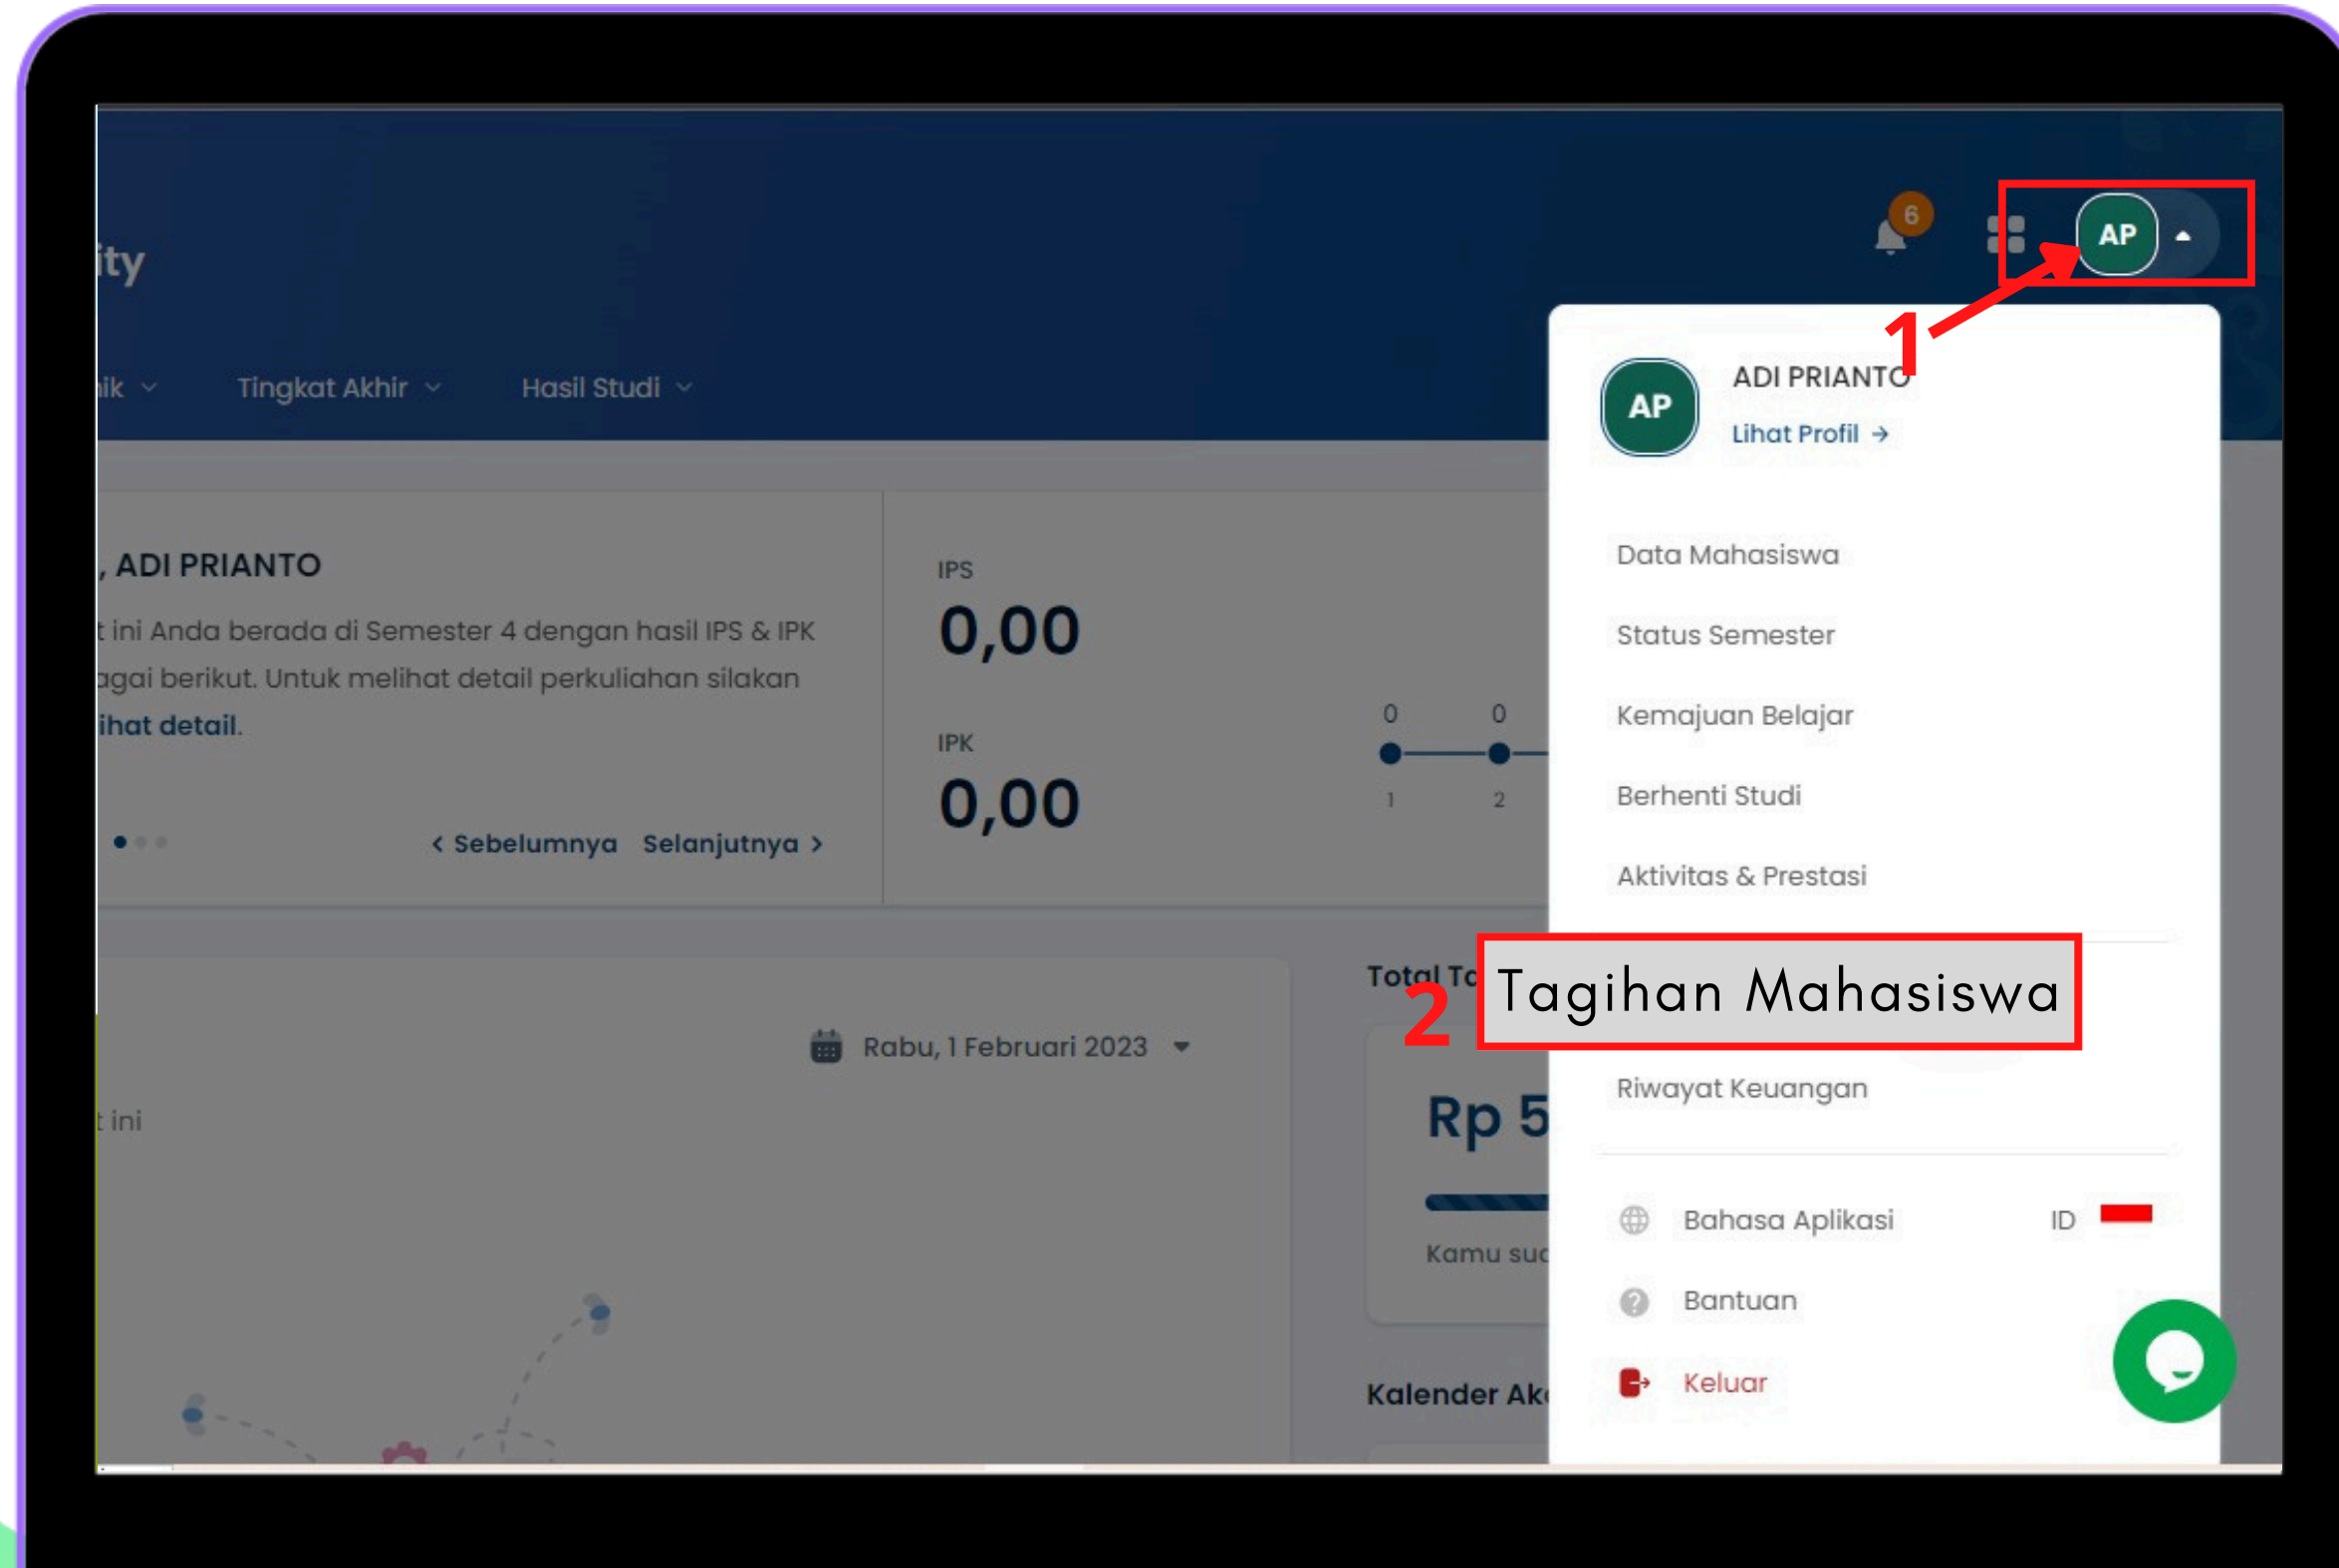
ity

6

AP

ik Tingkat Akhir Hasil Studi

1

AP

ADI PRIANTO

Lihat Profil →

, ADI PRIANTO

t ini Anda berada di Semester 4 dengan hasil IPS & IPK agai berikut. Untuk melihat detail perkuliahan silakan ihat detail.

‹ Sebelumnya Selanjutnya ›

IPS

0,00

IPK

0,00

0 0

1 2

Data Mahasiswa

Status Semester

Kemajuan Belajar

Berhenti Studi

Aktivitas & Prestasi

Total Ta

2

Tagihan Mahasiswa

Rabu, 1 Februari 2023

t ini

Rp 5

Riwayat Keuangan

Kamu suc

Bahasa Aplikasi ID

Bantuan

Kalender Ak

Keluar